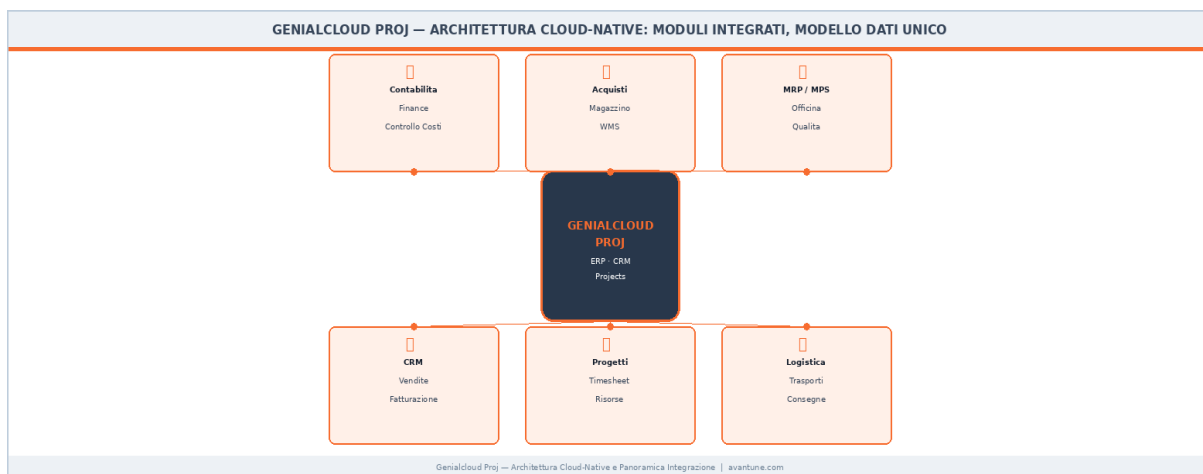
GENIALCLOUD PROJ — ARCHITETTURA CLOUD-NATIVE: MODULI INTEGRATI, MODELLO DATI UNICO

Contabilita
Finance
Controllo Costi

Acquisti
Magazzino
WMS

MRP / MPS
Officina
Qualita

GENIALCLOUD PROJ
ERP · CRM
Projects

CRM
Vendite
Fatturazione

Progetti
Timesheet
Risorse

Logistica
Trasporti
Consegne

Genialcloud Proj — Architettura Cloud-Native e Panoramica Integrazione | avantune.com